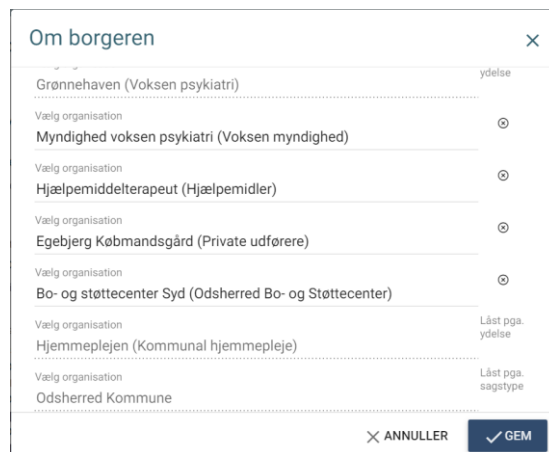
Om borgeren

×

Grønnehaven (Voksen psykiatri)

ydelse

Vælg organisation
Myndighed voksen psykiatri (Voksen myndighed)

⊗

Vælg organisation
Hjælpemiddelterapeut (Hjælpemidler)

⊗

Vælg organisation
Egebjerg Købmandsgård (Private udførere)

⊗

Vælg organisation
Bo- og støttecenter Syd (Odsherred Bo- og Støttecenter)

⊗

Vælg organisation
Hjemmeplejen (Kommunal hjemmepleje)

Låst pga. ydelse

Vælg organisation
Odsherred Kommune

Låst pga. sagstype

× ANNULLER

✓ GEM